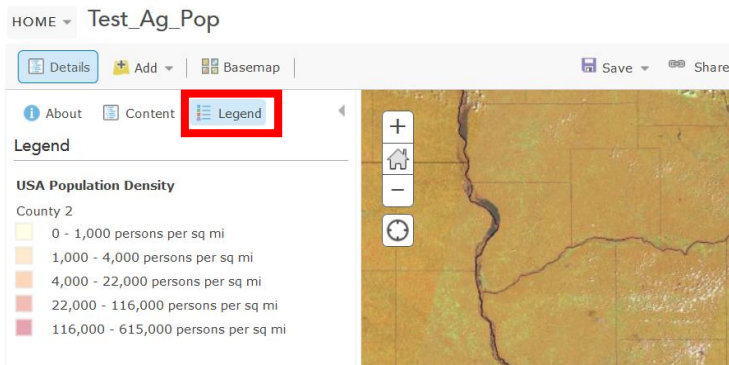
HOME Test_Ag_Pop

Details Add Basemap Save Share

About Content Legend

Legend

USA Population Density

County 2

0 - 1,000 persons per sq mi

1,000 - 4,000 persons per sq mi

4,000 - 22,000 persons per sq mi

22,000 - 116,000 persons per sq mi

116,000 - 615,000 persons per sq mi

+

−